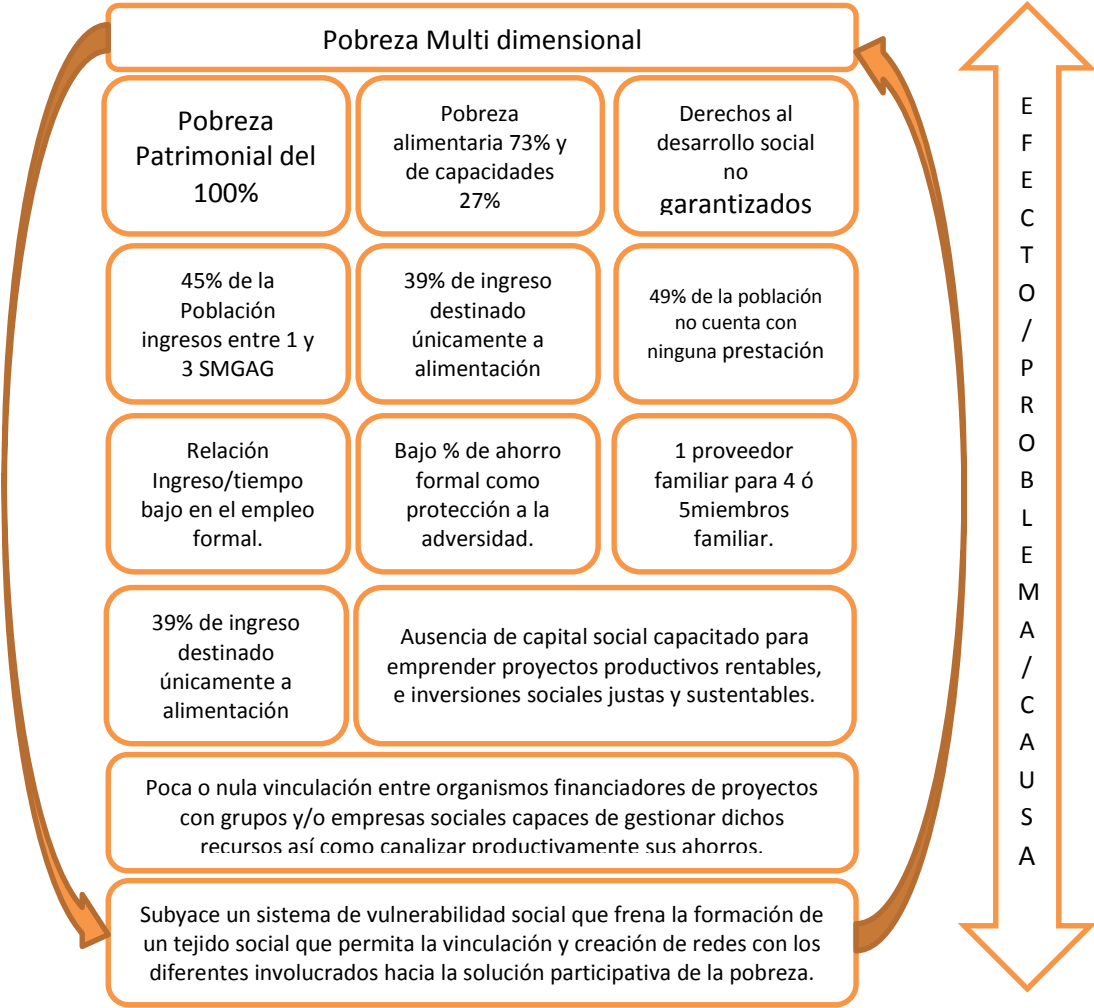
Pobreza Multi dimensional

Pobreza Patrimonial del 100%

Pobreza alimentaria 73% y de capacidades 27%

Derechos al desarrollo social no garantizados

45% de la Población ingresos entre 1 y 3 SMGAG

39% de ingreso destinado únicamente a alimentación

49% de la población no cuenta con ninguna prestación

Relación Ingreso/tiempo bajo en el empleo formal.

Bajo % de ahorro formal como protección a la adversidad.

1 proveedor familiar para 4 ó 5miembros familiar.

39% de ingreso destinado únicamente a alimentación

Ausencia de capital social capacitado para emprender proyectos productivos rentables, e inversiones sociales justas y sustentables.

Poca o nula vinculación entre organismos financiadores de proyectos con grupos y/o empresas sociales capaces de gestionar dichos recursos así como canalizar productivamente sus ahorros.

Subyace un sistema de vulnerabilidad social que frena la formación de un tejido social que permita la vinculación y creación de redes con los diferentes involucrados hacia la solución participativa de la pobreza.

E F E C T O / P R O B L E M A / C A U S A